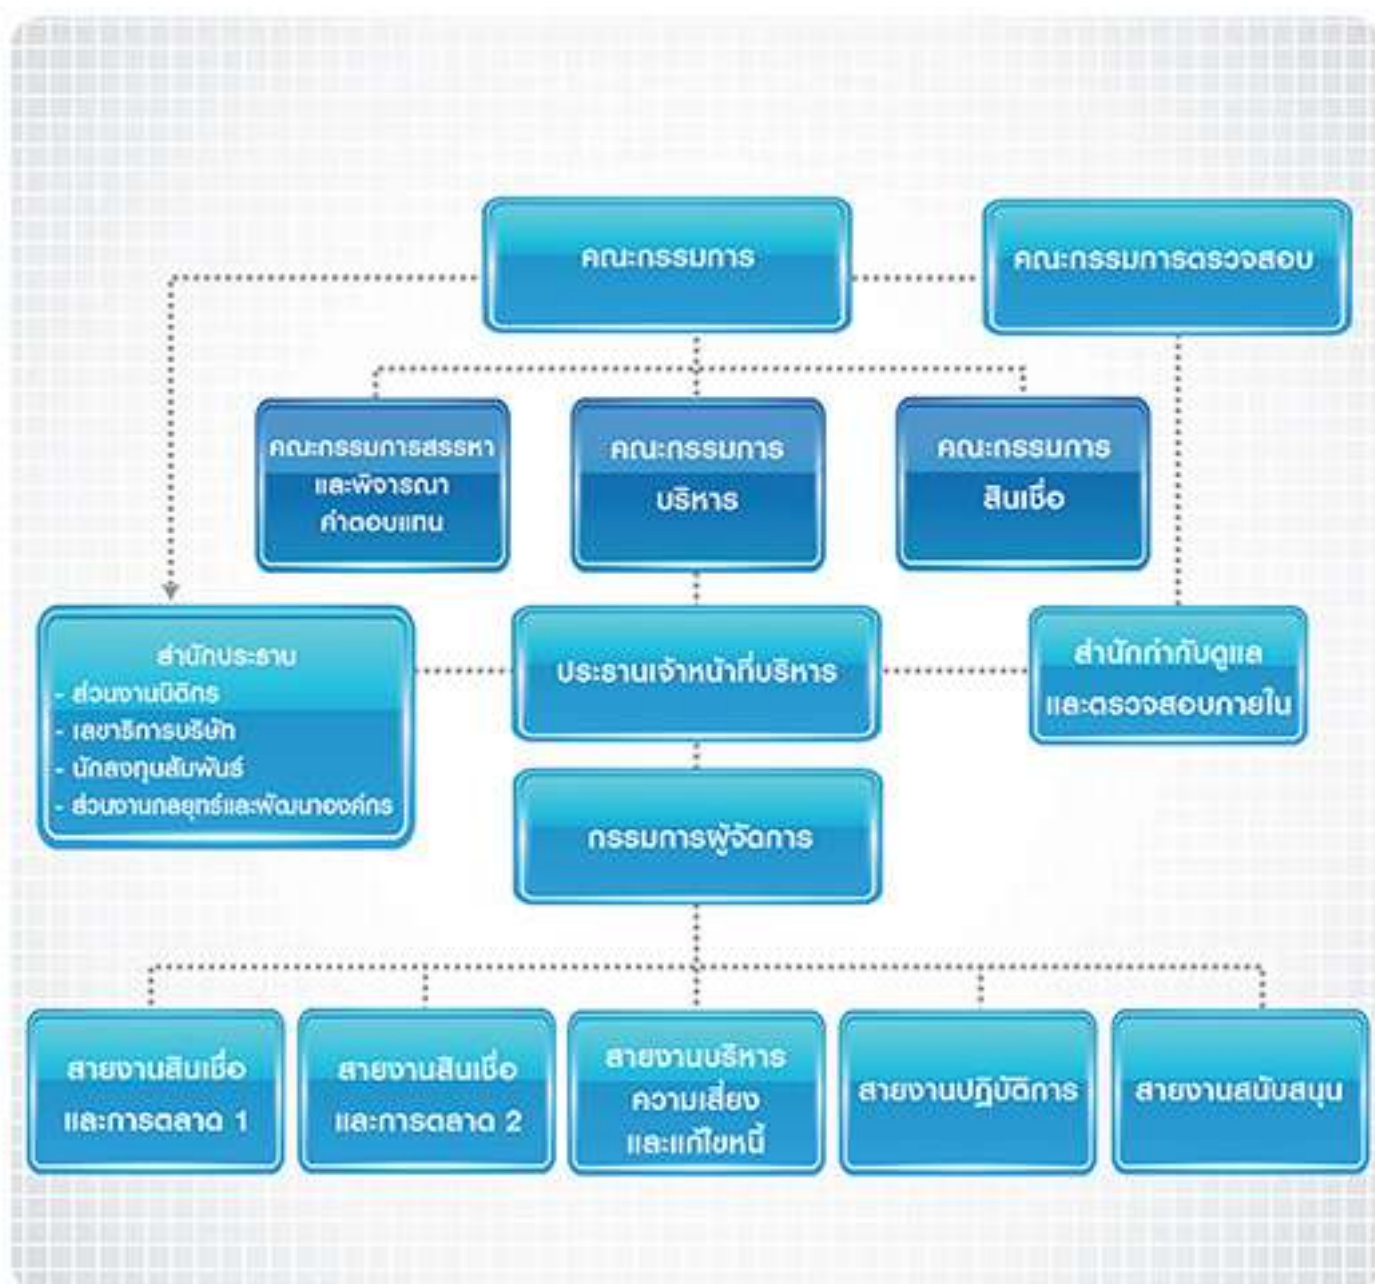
คณะกรรมการ

คณะกรรมการตรวจสอบ

คณะกรรมการสรรหา และพิจารณาค่าตอบแทน

คณะกรรมการ บริหาร

คณะกรรมการ สินเชื่อ

สำนักประธาน
- ส่วนงานนิติกร
- เลขานุการบริษัท
- นักลงทุนสัมพันธ์
- ส่วนงานกลยุทธ์และพัฒนาองค์กร

ประธานเจ้าหน้าที่บริหาร

สำนักกำกับดูแล และตรวจสอบภายใน

กรรมการผู้จัดการ

สายงานสินเชื่อ และการตลาด 1

สายงานสินเชื่อ และการตลาด 2

สายงานบริหาร ความเสี่ยง และแก้ไขหนี้

สายงานปฏิบัติการ

สายงานสนับสนุน